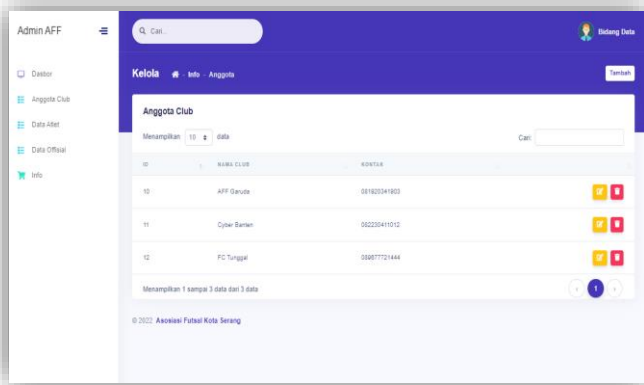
Admin AFF

Dasbor
Anggota Club
Data Atlet
Data Offisial
Info

Cari...

Bidang Data

Kelola Info - Anggota

Tambah

Anggota Club

Menampilkan 10 data

Cari:

| ID | NAMA CLUB | KONTAK | |
|---|---|---|---|
| 10 | AFF Garuda | 081920341803 | |
| 11 | Cyber Banten | 082230411012 | |
| 12 | FC Tunggal | 089677721444 | |

Menampilkan 1 sampai 3 data dari 3 data

1

© 2022 Asosiasi Futsal Kota Serang